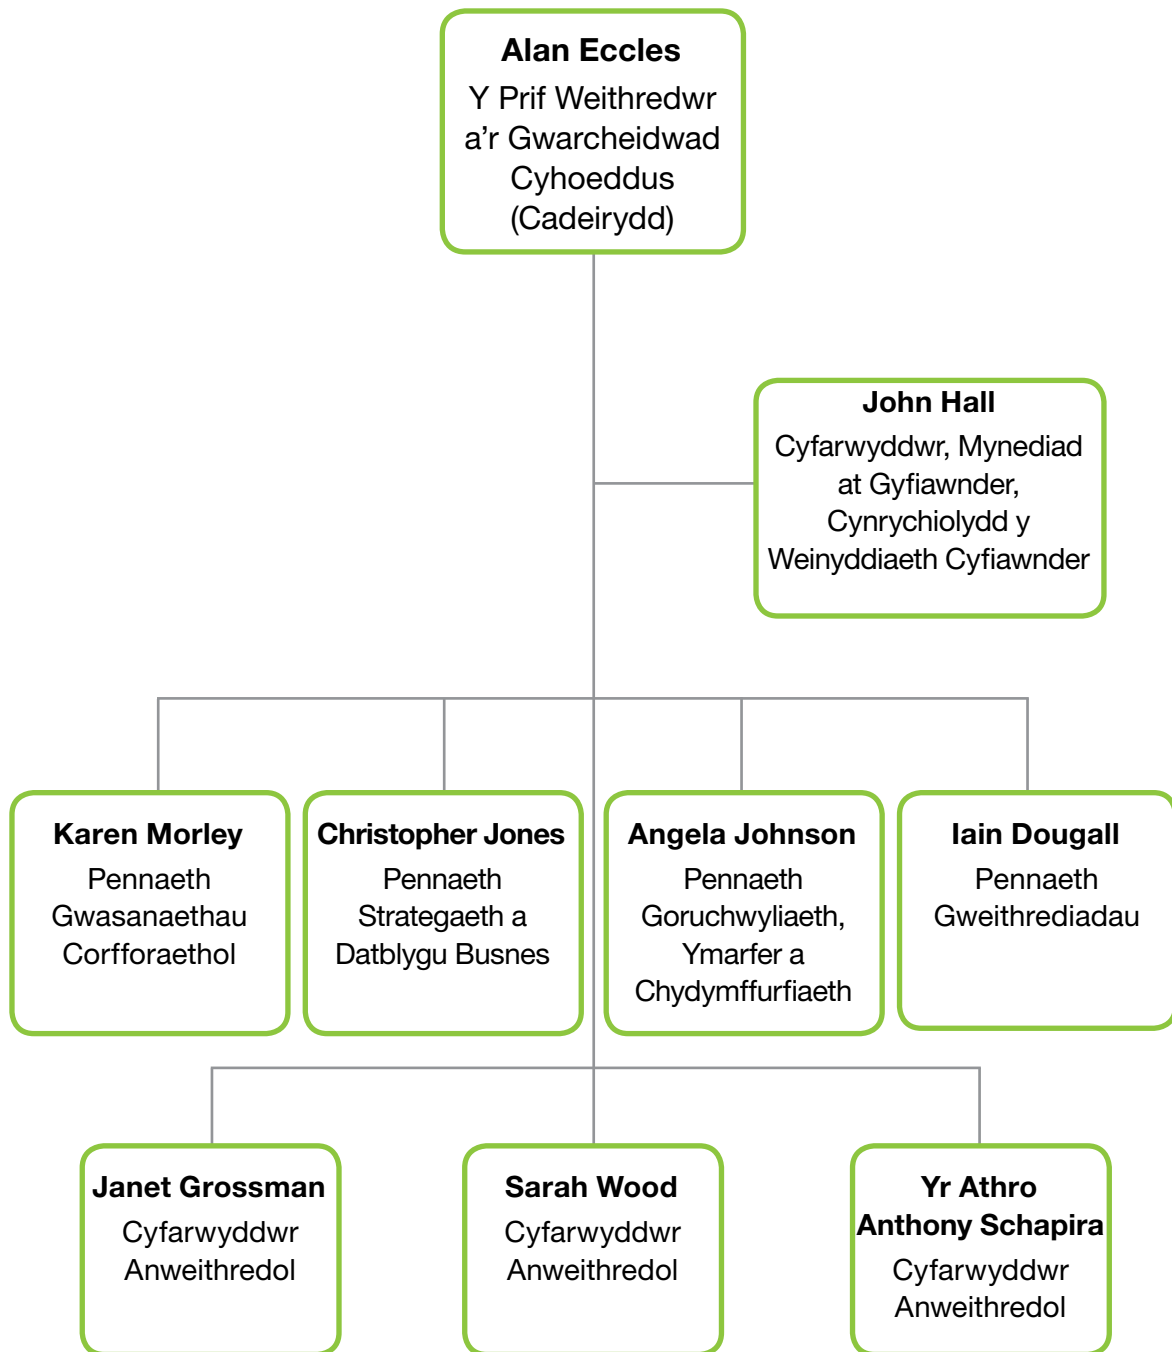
**Alan Eccles**
Y Prif Weithredwr a’r Gwarcheidwad Cyhoeddus (Cadeirydd)

**John Hall**
Cyfarwyddwr, Mynediad at Gyfiawnder, Cynrychiolydd y Weinyddiaeth Cyfiawnder

**Karen Morley**
Pennaeth Gwasanaethau Corfforaethol

**Christopher Jones**
Pennaeth Strategaeth a Datblygu Busnes

**Angela Johnson**
Pennaeth Goruchwyliaeth, Ymarfer a Chydymffurfiaeth

**Iain Dougall**
Pennaeth Gweithrediadau

**Janet Grossman**
Cyfarwyddwr Anweithredol

**Sarah Wood**
Cyfarwyddwr Anweithredol

**Yr Athro Anthony Schapira**
Cyfarwyddwr Anweithredol